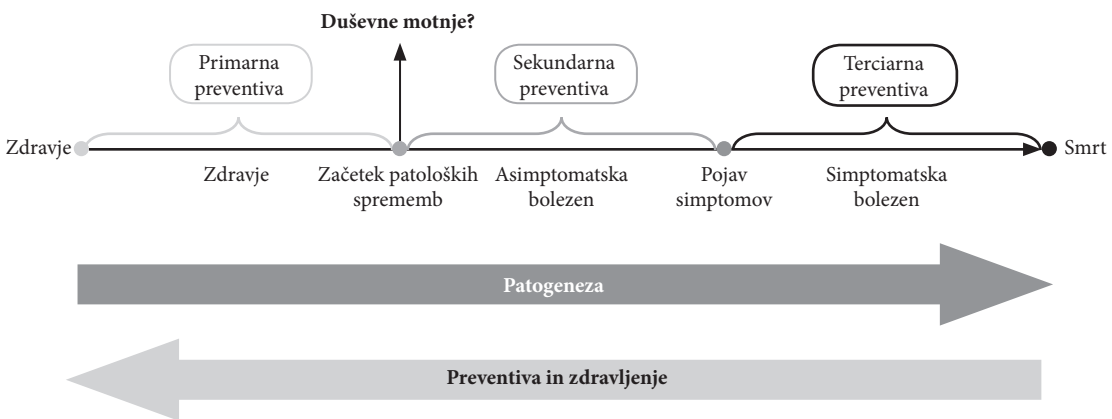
Duševne motnje?

Primarna preventiva

Sekundarna preventiva

Terciarna preventiva

Zdravje

Smrt

Zdravje

Začetek patoloških sprememb

Asimptomatska bolezen

Pojav simptomov

Simptomatska bolezen

Patogeneza

Preventiva in zdravljenje